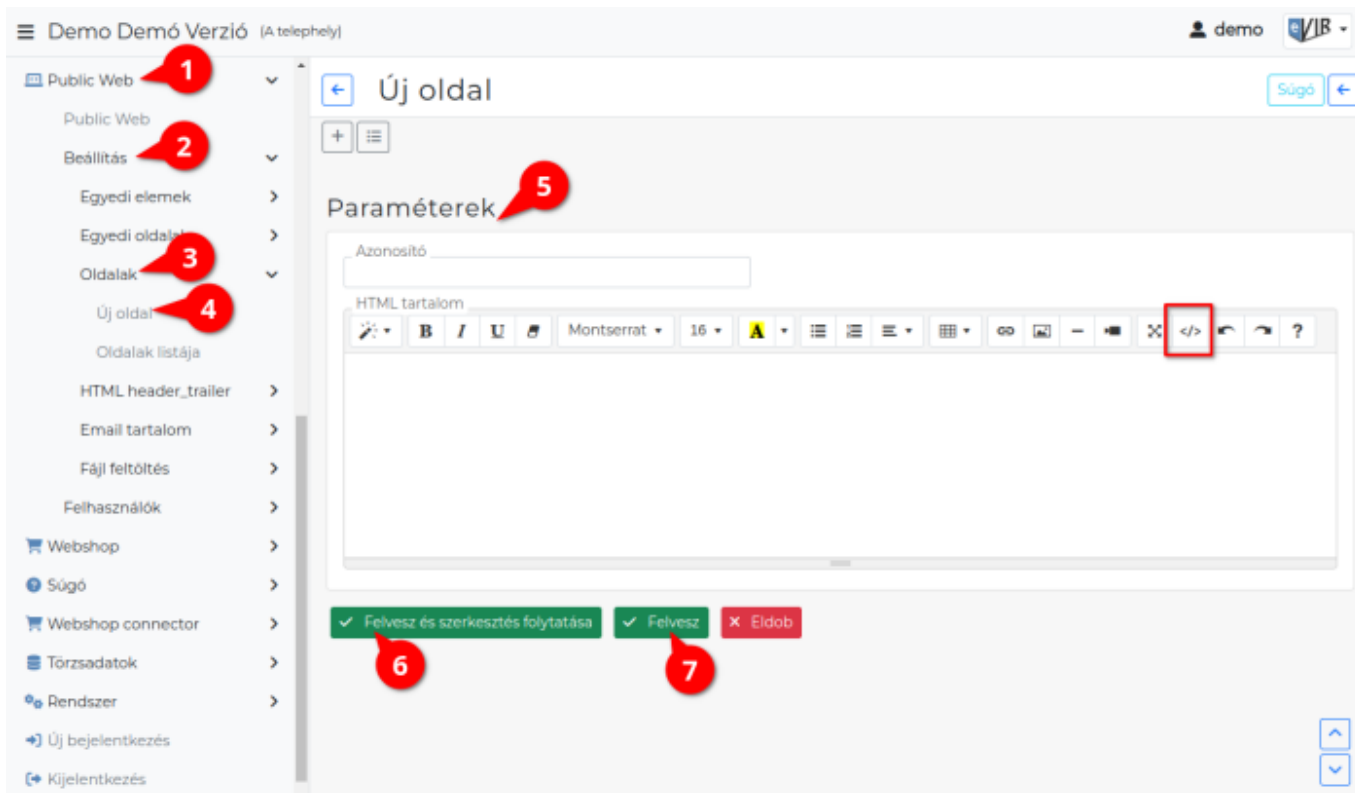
Demo Demó Verzió (A telephely)

demo

Public Web 1

Public Web

Beállítás 2

Egyedi elemek

Egyedi oldalak

Oldalak 3

Új oldal 4

Oldalak listája

HTML header_trailer

Email tartalom

Fájl feltöltés

Felhasználók

Webshop

Súgó

Webshop connector

Törzsadatok

Rendszer

Új bejelentkezés

Kijelentkezés

Új oldal

Súgó

Paraméterek 5

Azonosító

HTML tartalom

B I U Montserrat 16 A ?

Felvesz és szerkesztés folytatása 6

Felvesz 7

Eldob